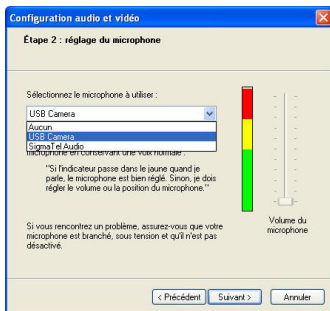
Configuration audio et vidéo

Étape 2 : réglage du microphone

Sélectionnez le microphone à utiliser :

USB Camera

Aucun
USB Camera
SigmaTel Audio

microphone en conservant une voix normale :

"Si l'indicateur passe dans le jaune quand je parle, le microphone est bien réglé. Sinon, je dois régler le volume ou la position du microphone."

Si vous rencontrez un problème, assurez-vous que votre microphone est branché, sous tension et qu'il n'est pas désactivé.

Volume du microphone

< Précédent

Suivant >

Annuler